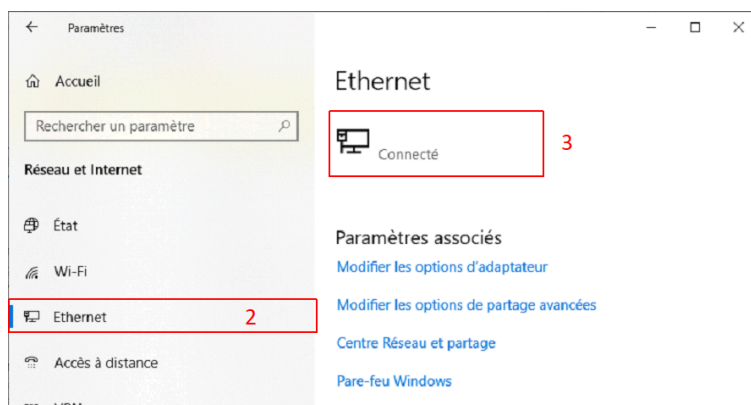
Paramètres

Accueil

Rechercher un paramètre

Réseau et Internet

État

Wi-Fi

Ethernet

2

Accès à distance

Ethernet

Connecté

3

Paramètres associés

Modifier les options d'adaptateur

Modifier les options de partage avancées

Centre Réseau et partage

Pare-feu Windows